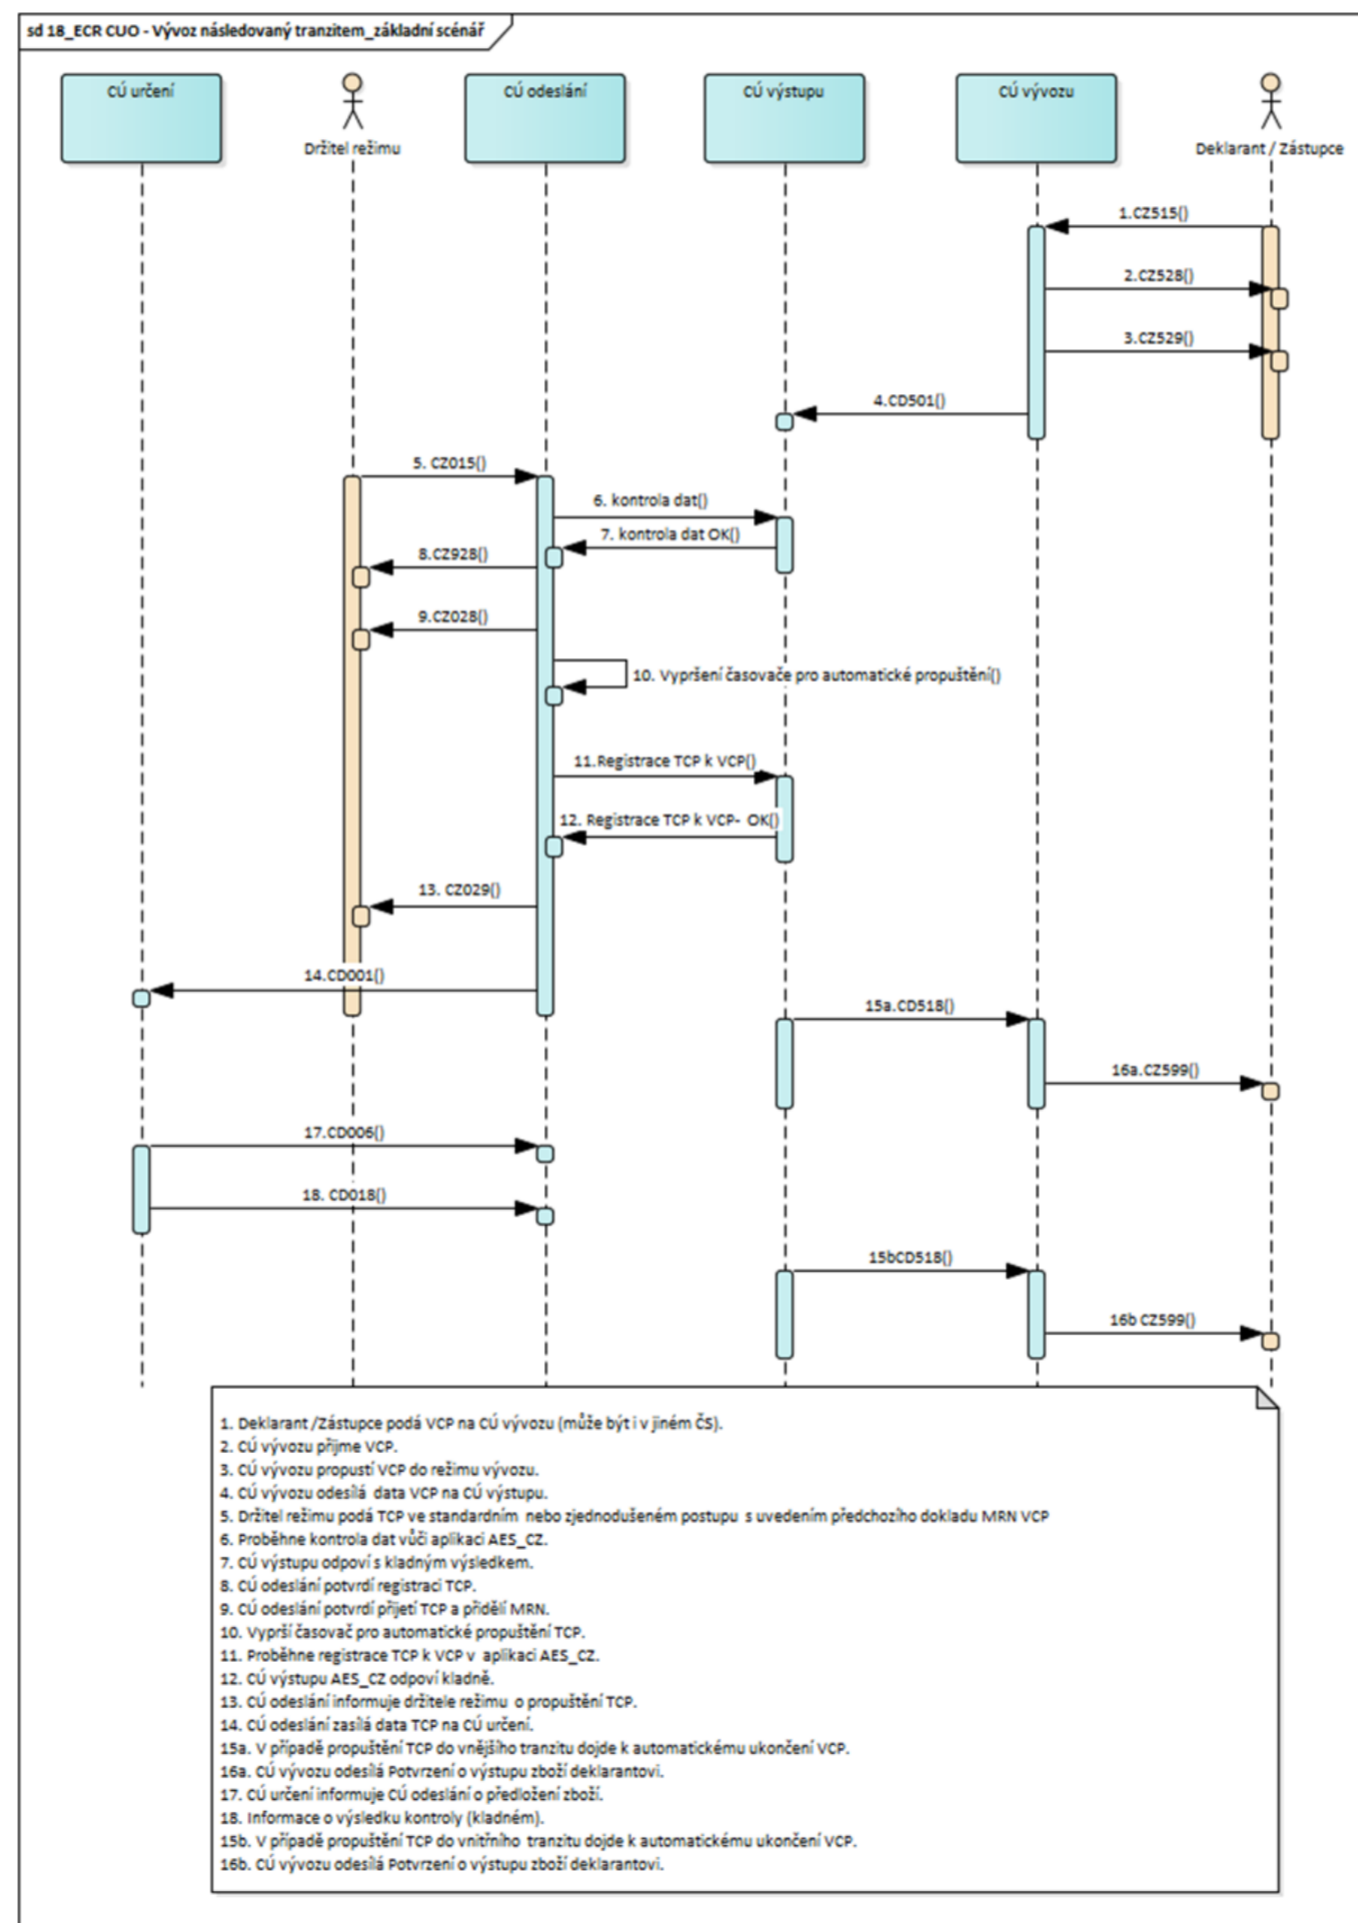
sd 18_ECR CUO - Vývoz následovaný tranzitem_základní scénář

CÚ určení

Držitel režimu

CÚ odeslání

CÚ výstupu

CÚ vývozu

Deklarant / Zástupce

1.CZ515()

2.CZ528()

3.CZ529()

4.CD501()

5. CZ015()

6. kontrola dat()

7. kontrola dat OK()

8.CZ928()

9.CZ028()

10. Vypršení časovače pro automatické propuštění()

11.Registrace TCP k VCP()

12. Registrace TCP k VCP- OK()

13. CZ029()

14.CD001()

15a.CD518()

16a.CZ599()

17.CD006()

18. CD018()

15bCD518()

16b CZ599()

1. Deklarant /Zástupce podá VCP na CÚ vývozu (může být i v jiném ČS).
2. CÚ vývozu přijme VCP.
3. CÚ vývozu propustí VCP do režimu vývozu.
4. CÚ vývozu odesílá data VCP na CÚ výstupu.
5. Držitel režimu podá TCP ve standardním nebo zjednodušeném postupu s uvedením předchozího dokladu MRN VCP
6. Proběhne kontrola dat vůči aplikaci AES_CZ.
7. CÚ výstupu odpoví s kladným výsledkem.
8. CÚ odeslání potvrdí registraci TCP.
9. CÚ odeslání potvrdí přijetí TCP a přidělí MRN.
10. Vyprší časovač pro automatické propuštění TCP.
11. Proběhne registrace TCP k VCP v aplikaci AES_CZ.
12. CÚ výstupu AES_CZ odpoví kladně.
13. CÚ odeslání informuje držitele režimu o propuštění TCP.
14. CÚ odeslání zasílá data TCP na CÚ určení.
15a. V případě propuštění TCP do vnějšího tranzitu dojde k automatickému ukončení VCP.
16a. CÚ vývozu odesílá Potvrzení o výstupu zboží deklarantovi.
17. CÚ určení informuje CÚ odeslání o předložení zboží.
18. Informace o výsledku kontroly (kladném).
15b. V případě propuštění TCP do vnitřního tranzitu dojde k automatickému ukončení VCP.
16b. CÚ vývozu odesílá Potvrzení o výstupu zboží deklarantovi.